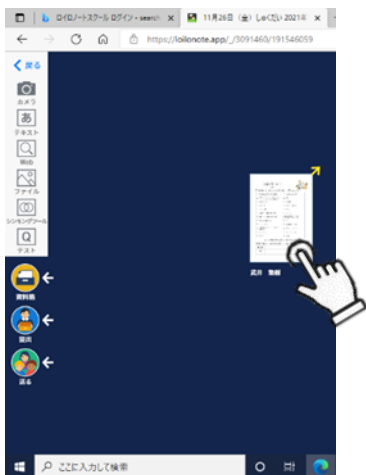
ロイロノートスクール ログイン - search ×
11月26日（金）しゅくだい 2021along ×
https://loilonote.app/_/3091460/191546059
戻る
カメラ
あ
テキスト
Web
ファイル
シンキングツール
Q
テスト
資料箱
提出
送る
武川 雅樹
ここに入力して検索